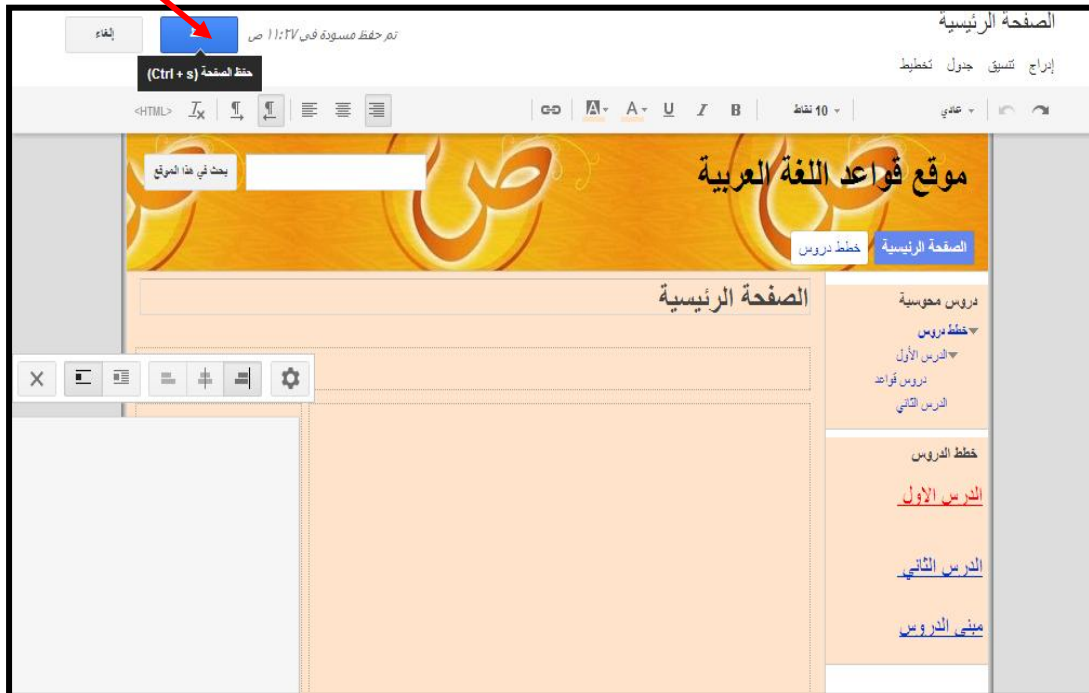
الصفحة الرئيسية

إدراج تنسيق جدول تخطيط

تم حفظ مسودة في ١١:٢٧ ص

إلغاء

حفظ الصفحة (Ctrl + s)

عادي

10 نقاط

B I U A

<HTML>

موقع قواعد اللغة العربية

بحث في هذا الموقع

الصفحة الرئيسية

خطط دروس

الصفحة الرئيسية

دروس محوسبة

خطط دروس

الدرس الأول

دروس قواعد

الدرس الثاني

خطط الدروس

الدرس الاول

الدرس الثاني

مبنى الدروس